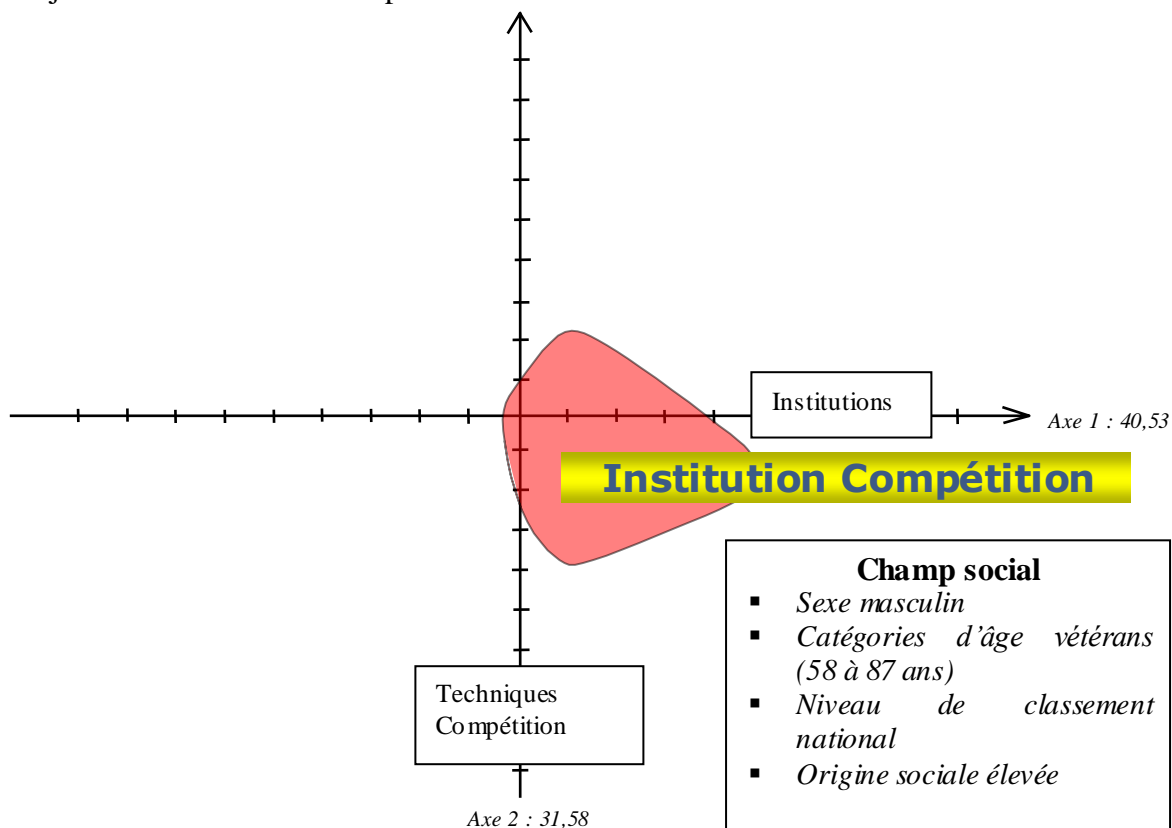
Institutions

Axe 1 : 40,53

Institution Compétition

Champ social
- Sexe masculin
- Catégories d'âge vétérans (58 à 87 ans)
- Niveau de classement national
- Origine sociale élevée

Techniques Compétition

Axe 2 : 31,58